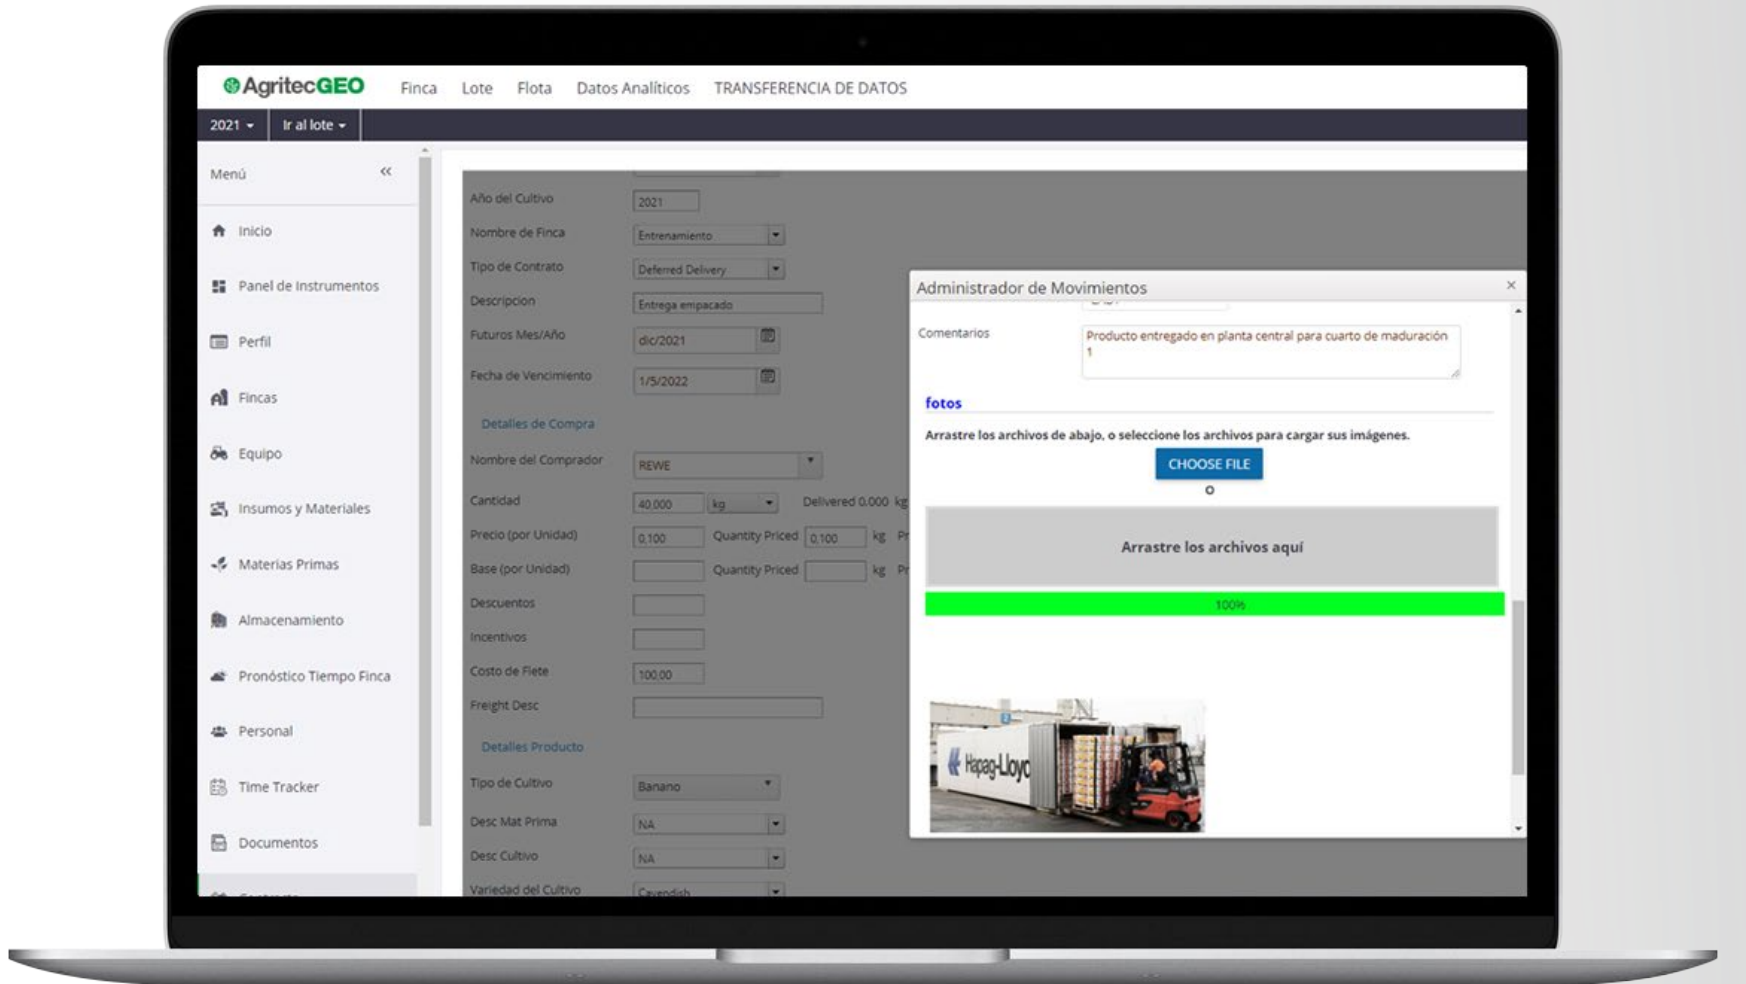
AgritecGEO Finca Lote Flota Datos Analíticos TRANSFERENCIA DE DATOS

2021 ▾ Ir al lote ▾

Menú «

Inicio

Panel de Instrumentos

Perfil

Fincas

Equipo

Insumos y Materiales

Materias Primas

Almacenamiento

Pronóstico Tiempo Finca

Personal

Time Tracker

Documentos

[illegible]

Año del Cultivo 2021

Nombre de Finca Entrenamiento

Tipo de Contrato Deferred Delivery

Descripcion Entrega empacado

Futuros Mes/Año dic/2021

Fecha de Vencimiento 1/5/2022

Detalles de Compra

Nombre del Comprador REWE

Cantidad 40,000 kg Delivered 0,000 kg

Precio (por Unidad) 0,100 Quantity Priced 0,100 kg Pr

Base (por Unidad) Quantity Priced kg Pr

Descuentos

Incentivos

Costo de Flete 100,00

Freight Desc

Detalles Producto

Tipo de Cultivo Banano

Desc Mat Prima NA

Desc Cultivo NA

Variedad del Cultivo Cavendish

Administrador de Movimientos ×

Comentarios Producto entregado en planta central para cuarto de maduración 1

fotos

Arrastre los archivos de abajo, o seleccione los archivos para cargar sus imágenes.

CHOOSE FILE

0

Arrastre los archivos aquí

100%

Hapag-Lloyd